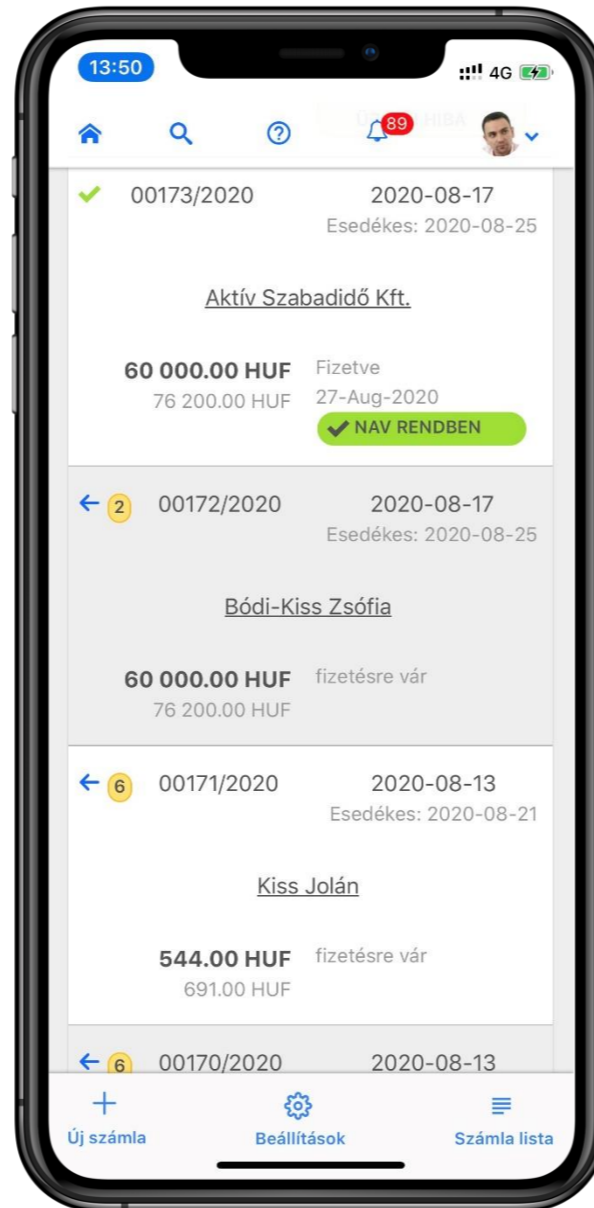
13:50

4G

89

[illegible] HIBA

00173/2020 2020-08-17
Esedékes: 2020-08-25

Aktív Szabadidő Kft.

60 000.00 HUF
76 200.00 HUF

Fizetve
27-Aug-2020

NAV RENDBEN

2 00172/2020 2020-08-17
Esedékes: 2020-08-25

Bódi-Kiss Zsófia

60 000.00 HUF
76 200.00 HUF

fizetésre vár

6 00171/2020 2020-08-13
Esedékes: 2020-08-21

Kiss Jolán

544.00 HUF
691.00 HUF

fizetésre vár

6 00170/2020 2020-08-13

Új számla

Beállítások

Számla lista